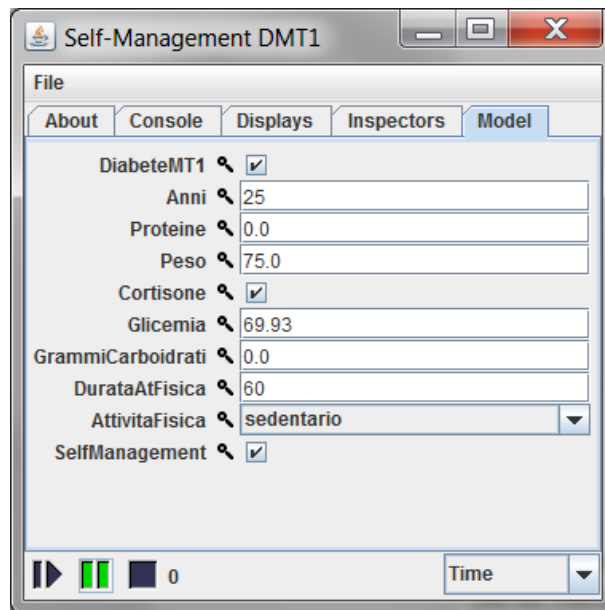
Self-Management DMT1

File

About | Console | Displays | Inspectors | Model

DiabeteMT1
Anni 25
Proteine 0.0
Peso 75.0
Cortisone
Glicemia 69.93
GrammiCarboidrati 0.0
DurataAtFisica 60
AttivitaFisica sedentario
SelfManagement

0

Time